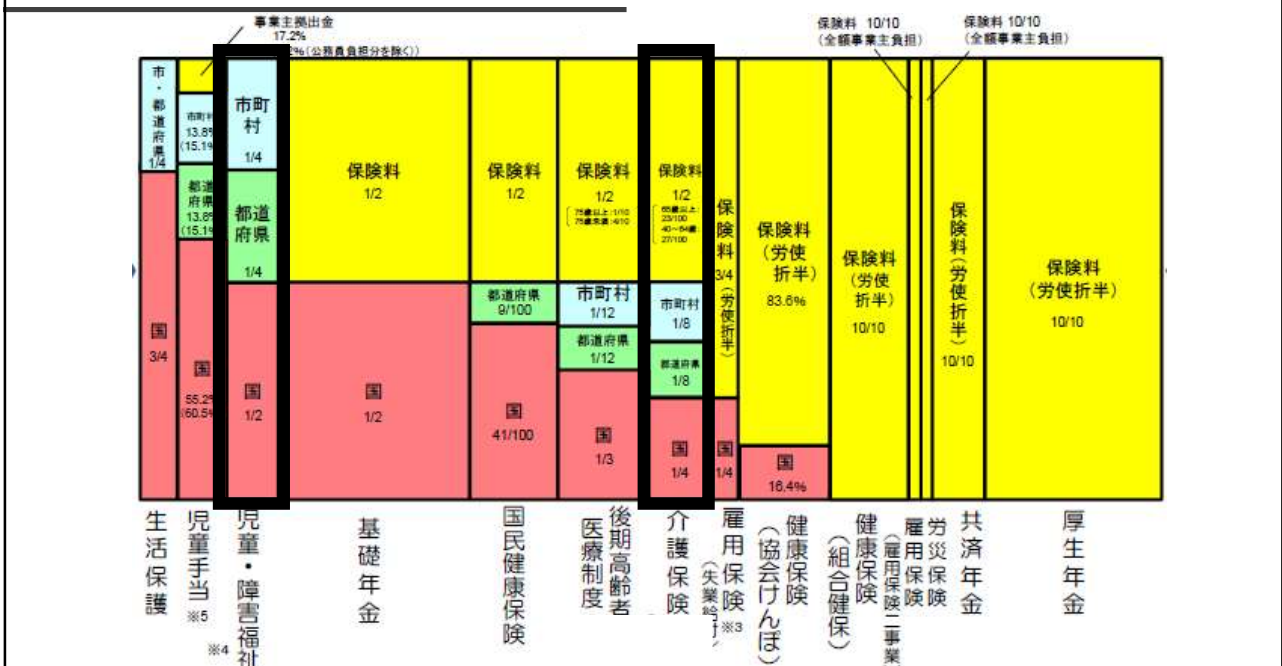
事業主拠出金
17.2%
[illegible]%（公務員負担分を除く）

保険料 10/10
（全額事業主負担）

保険料 10/10
（全額事業主負担）

市・都道府県
1/4

国
3/4

市町村
13.8%
（15.1%）

都道府県
13.8%
（15.1%）

国
55.2%
（60.5%）

市町村
1/4

都道府県
1/4

国
1/2

保険料
1/2

国
1/2

保険料
1/2

都道府県
9/100

国
41/100

保険料
1/2
75歳以上:1/10
75歳未満:9/10

市町村
1/12

都道府県
1/12

国
1/3

保険料
1/2
65歳以上:23/100
40～64歳:27/100

市町村
1/8

都道府県
1/8

国
1/4

保険料
3/4
（労使折半）

国
1/4

保険料
（労使折半）
83.6%

国
16.4%

保険料
（労使折半）
10/10

保険料
（労使折半）
10/10

保険料
（労使折半）
10/10

生活保護

児童手当
※5

児童・障害福祉
※4

基礎年金

国民健康保険

後期高齢者医療制度

介護保険

雇用保険
（失業給付）
※3

健康保険
（協会けんぽ）

健康保険
（組合健保）

雇用保険
（雇用保険二事業）

労災保険

共済年金

厚生年金